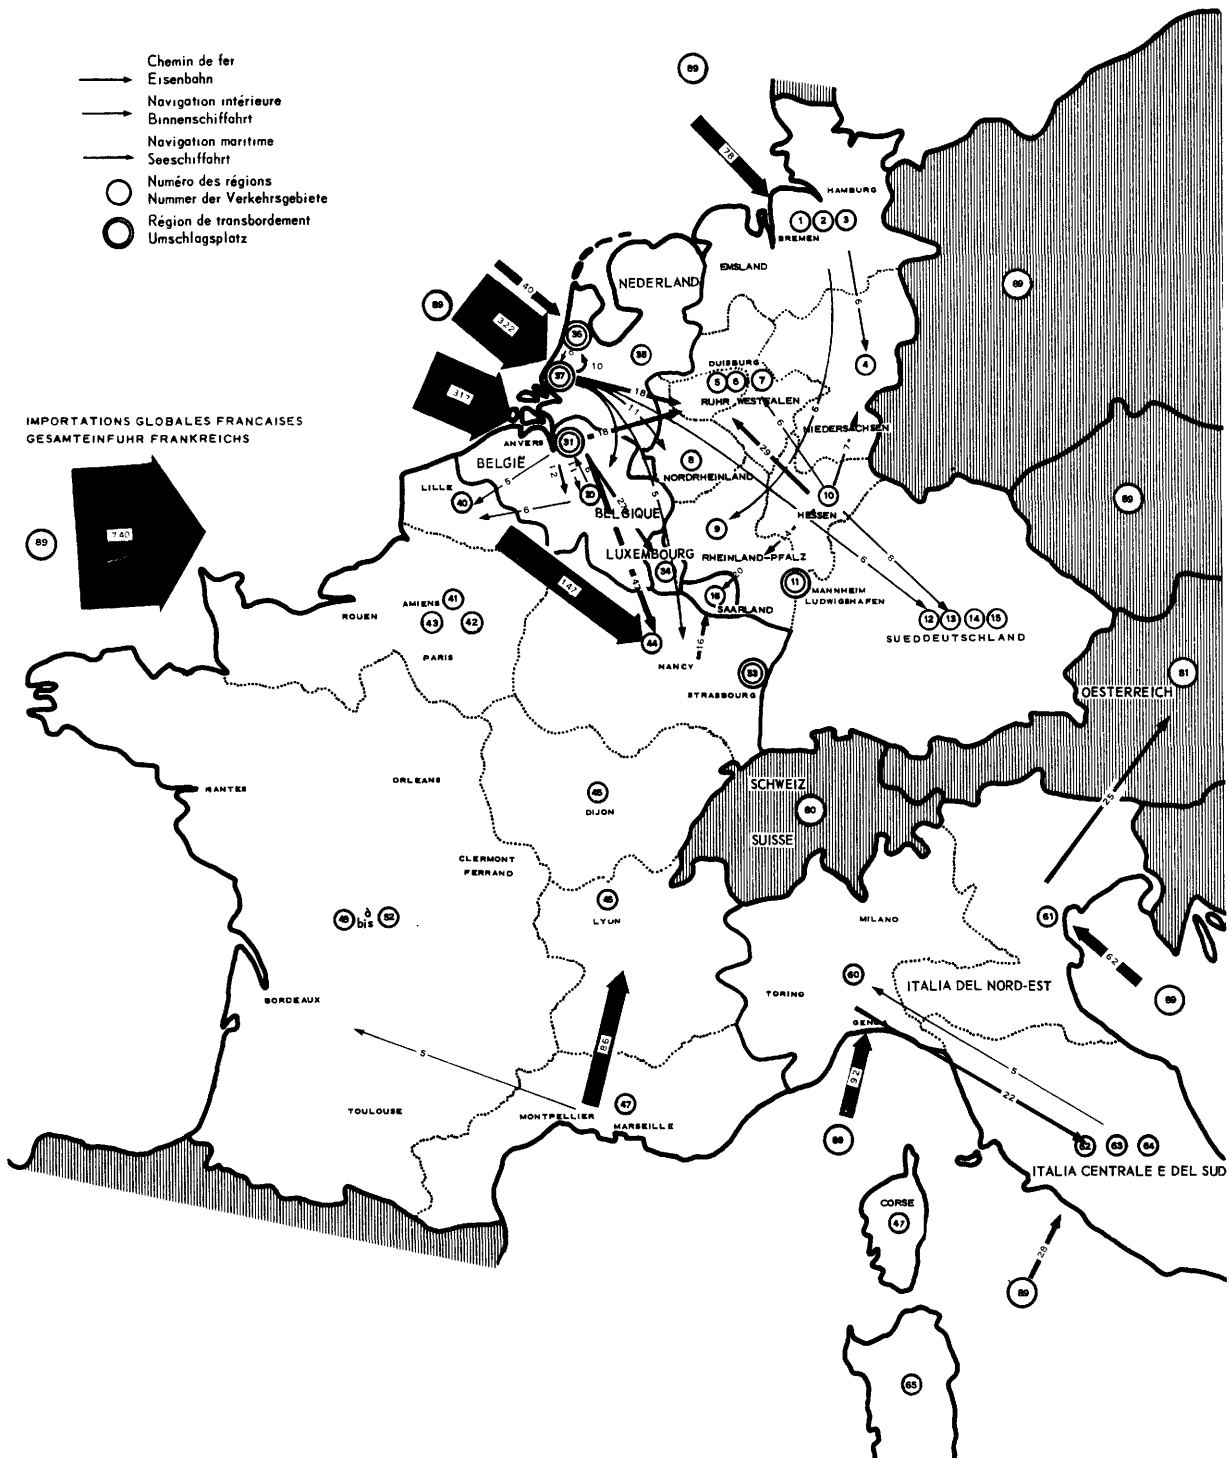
Chemin de fer
Eisenbahn
Navigation intérieure
Binnenschiffahrt
Navigation maritime
Seeschiffahrt
Numéro des régions
Nummer der Verkehrsgebiete
Région de transbordement
Umschlagsplatz

89

78

HAMBURG

1 2 3

BREMEN

EMSLAND

NEDERLAND

40

89

322

36

6

10

38

89

9

4

DUISBURG

5 6 7

37

18

RUHR WESTFALEN

317

11

NIEDERSACHSEN

IMPORTATIONS GLOBALES FRANCAISES
GESAMTEINFUHR FRANKREICHS

ANVERS

31

18

29

6

7

BELGIË

8

NORDRHEINLAND

89

5

12

11

27

5

LILLE

40

30

10

HESSEN

6

BELGIQUE

9

89

740

6

147

LUXEMBOURG

RHEINLAND-PFALZ

6

47

34

6

11

MANNHEIM LUDWIGSHAFEN

ROUEN

AMIENS 41

43 42

16

SAARLAND

12 13 14 15

SUEDDEUTSCHLAND

PARIS

44

16

NANCY

53

STRASBOURG

81

OESTERREICH

NANTES

ORLEANS

46

DIJON

SCHWEIZ

90

SUISSE

25

CLERMONT FERRAND

45

LYON

MILANO

61

48 à bis 52

60

TORINO

ITALIA DEL NORD-EST

62

89

86

BORDEAUX

GENOVA

5

5

92

22

TOULOUSE

MONTPELLIER

47

MARSEILLE

89

62 63 64

ITALIA CENTRALE E DEL SUD

CORSE

47

28

89

65